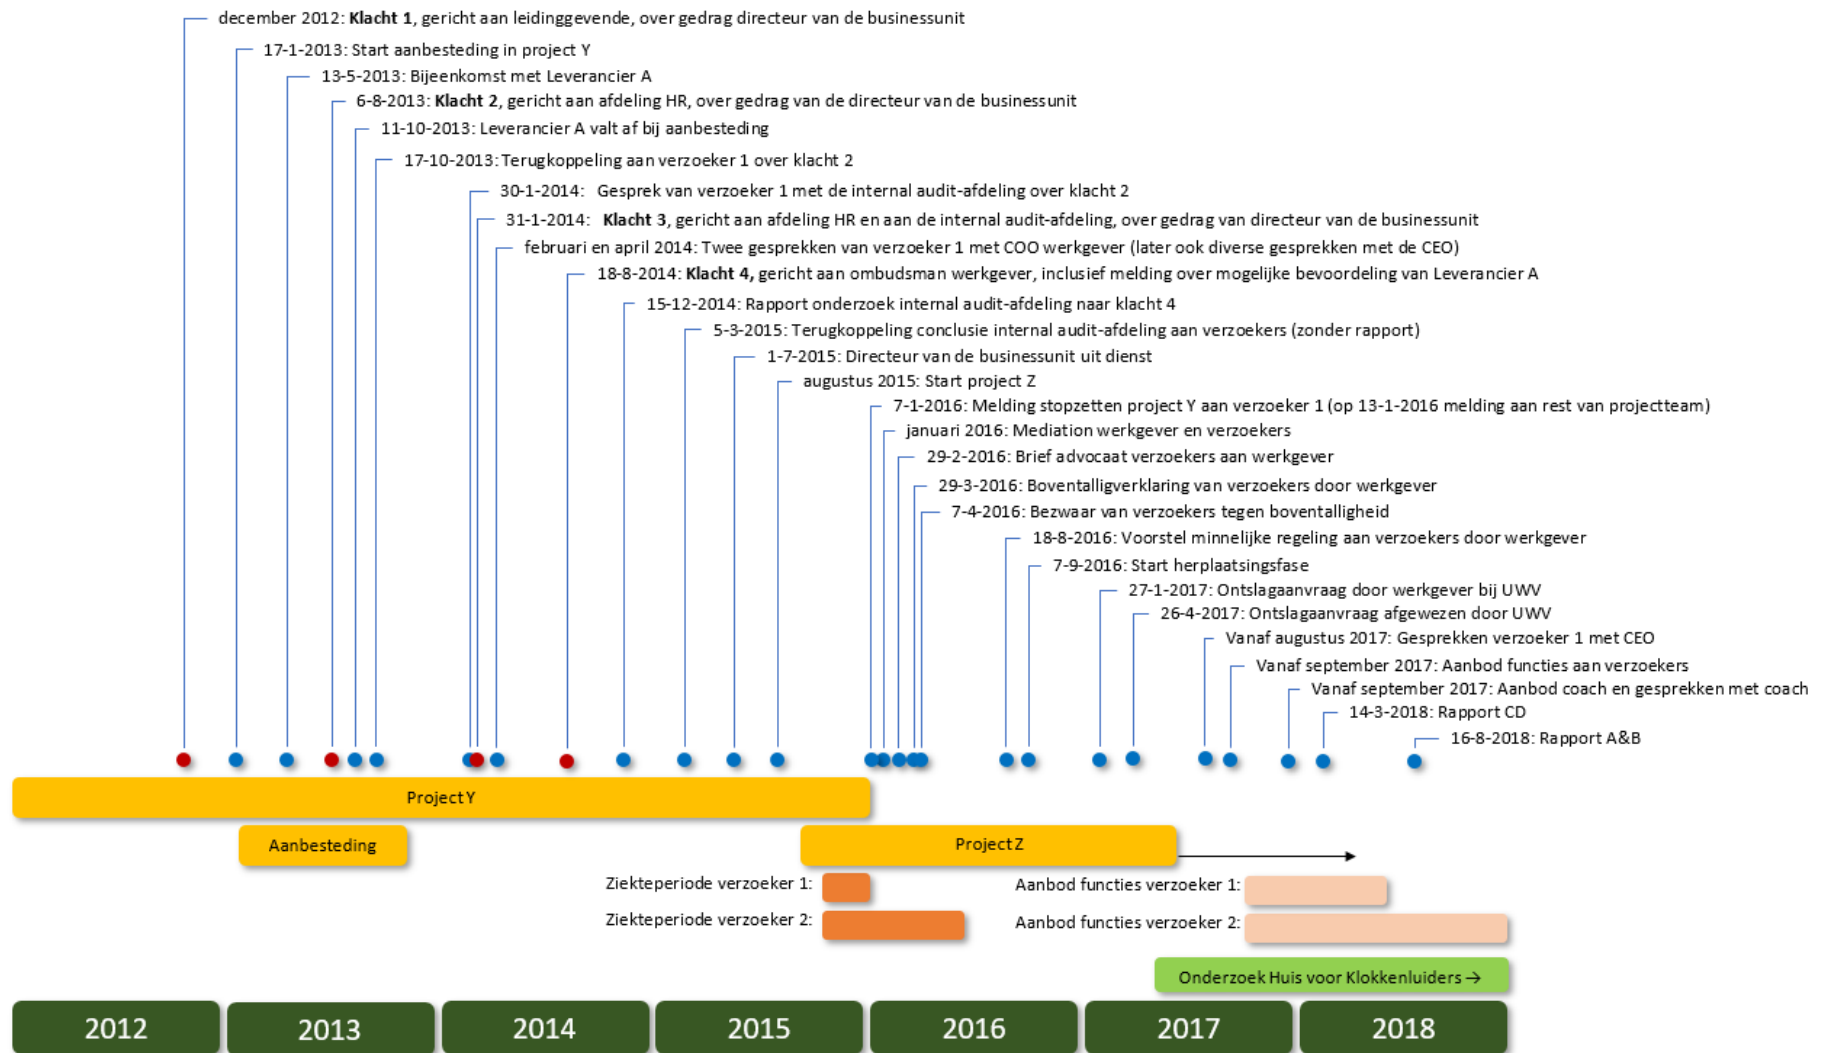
december 2012: **Klacht 1**, gericht aan leidinggevende, over gedrag directeur van de businessunit

17-1-2013: Start aanbesteding in project Y

13-5-2013: Bijeenkomst met Leverancier A

6-8-2013: **Klacht 2**, gericht aan afdeling HR, over gedrag van de directeur van de businessunit

11-10-2013: Leverancier A valt af bij aanbesteding

17-10-2013: Terugkoppeling aan verzoeker 1 over klacht 2

30-1-2014: Gesprek van verzoeker 1 met de internal audit-afdeling over klacht 2

31-1-2014: **Klacht 3**, gericht aan afdeling HR en aan de internal audit-afdeling, over gedrag van directeur van de businessunit

februari en april 2014: Twee gesprekken van verzoeker 1 met COO werkgever (later ook diverse gesprekken met de CEO)

18-8-2014: **Klacht 4,** gericht aan ombudsman werkgever, inclusief melding over mogelijke bevoordeling van Leverancier A

15-12-2014: Rapport onderzoek internal audit-afdeling naar klacht 4

5-3-2015: Terugkoppeling conclusie internal audit-afdeling aan verzoekers (zonder rapport)

1-7-2015: Directeur van de businessunit uit dienst

augustus 2015: Start project Z

7-1-2016: Melding stopzetten project Y aan verzoeker 1 (op 13-1-2016 melding aan rest van projectteam)

januari 2016: Mediation werkgever en verzoekers

29-2-2016: Brief advocaat verzoekers aan werkgever

29-3-2016: Boventalligverklaring van verzoekers door werkgever

7-4-2016: Bezwaar van verzoekers tegen boventalligheid

18-8-2016: Voorstel minnelijke regeling aan verzoekers door werkgever

7-9-2016: Start herplaatsingsfase

27-1-2017: Ontslagaanvraag door werkgever bij UWV

26-4-2017: Ontslagaanvraag afgewezen door UWV

Vanaf augustus 2017: Gesprekken verzoeker 1 met CEO

Vanaf september 2017: Aanbod functies aan verzoekers

Vanaf september 2017: Aanbod coach en gesprekken met coach

14-3-2018: Rapport CD

16-8-2018: Rapport A&B

Project Y

Aanbesteding

Project Z

Ziekteperiode verzoeker 1:

Ziekteperiode verzoeker 2:

Aanbod functies verzoeker 1:

Aanbod functies verzoeker 2:

Onderzoek Huis voor Klokkenluiders →

2012 2013 2014 2015 2016 2017 2018